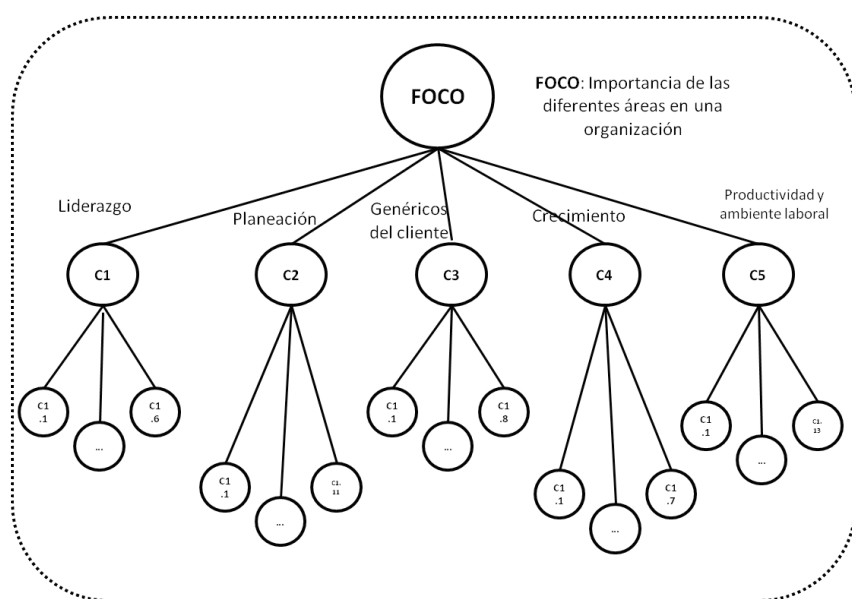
FOCO

FOCO: Importancia de las diferentes áreas en una organización

Liderazgo

Planeación

Genéricos del cliente

Crecimiento

Productividad y ambiente laboral

C1

C2

C3

C4

C5

C1 .1

...

C1 .6

C1 .1

...

C1. 11

C1 .1

...

C1 .8

C1 .1

...

C1 .7

C1 .1

...

C1. 13